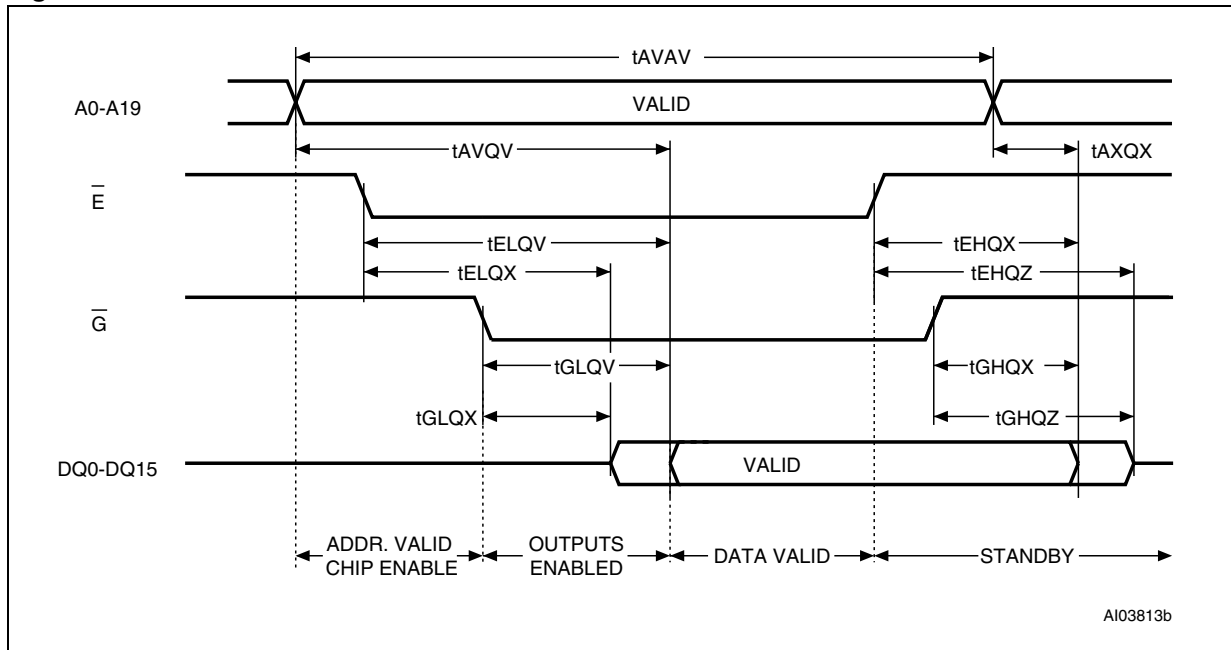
tAVAV

A0-A19

VALID

tAVQV

tAXQX

$\overline{E}$

tELQV

tEHQX

tELQX

tEHQZ

$\overline{G}$

tGLQV

tGHQX

tGLQX

tGHQZ

DQ0-DQ15

VALID

ADDR. VALID CHIP ENABLE

OUTPUTS ENABLED

DATA VALID

STANDBY

AI03813b